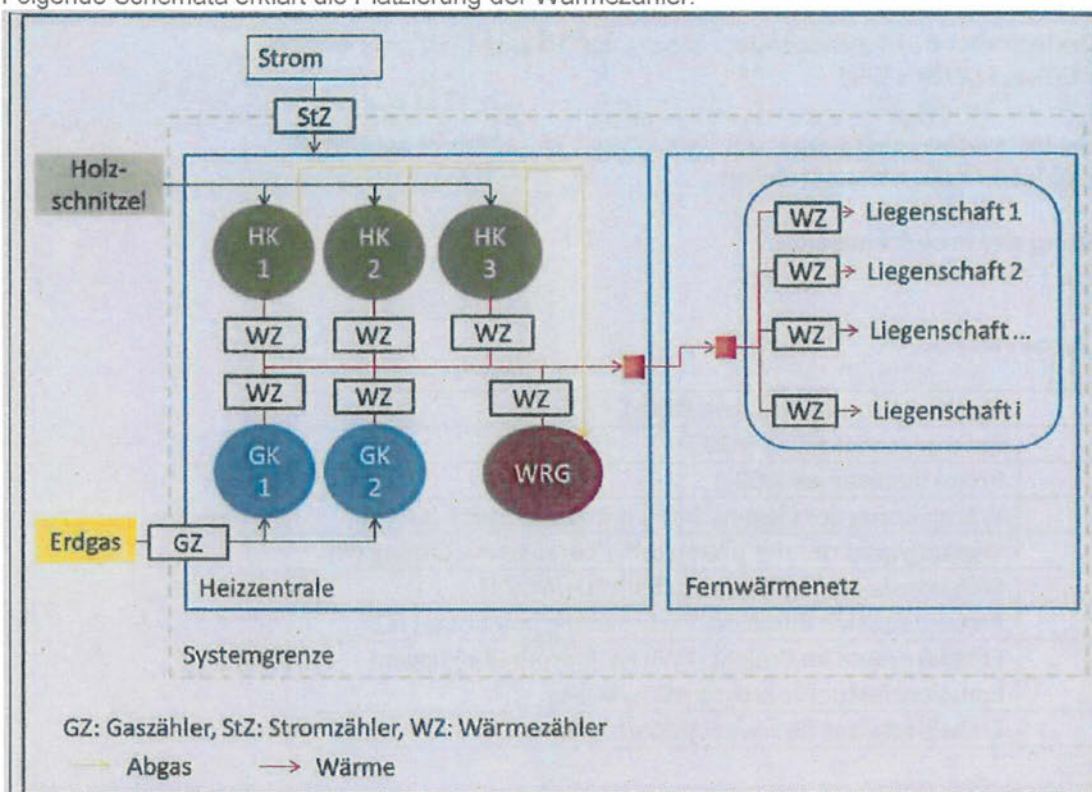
Folgende Schemata erklärt die Platzierung der Wärmezähler:

Strom

StZ

Holzschnitzel

HK 1

HK 2

HK 3

WZ

WZ

WZ

WZ

WZ

WZ

GK 1

GK 2

WRG

Erdgas

GZ

Heizzentrale

WZ Liegenschaft 1

WZ Liegenschaft 2

WZ Liegenschaft…

WZ Liegenschaft i

Fernwärmenetz

Systemgrenze

GZ: Gaszähler, StZ: Stromzähler, WZ: Wärmezähler

Abgas → Wärme